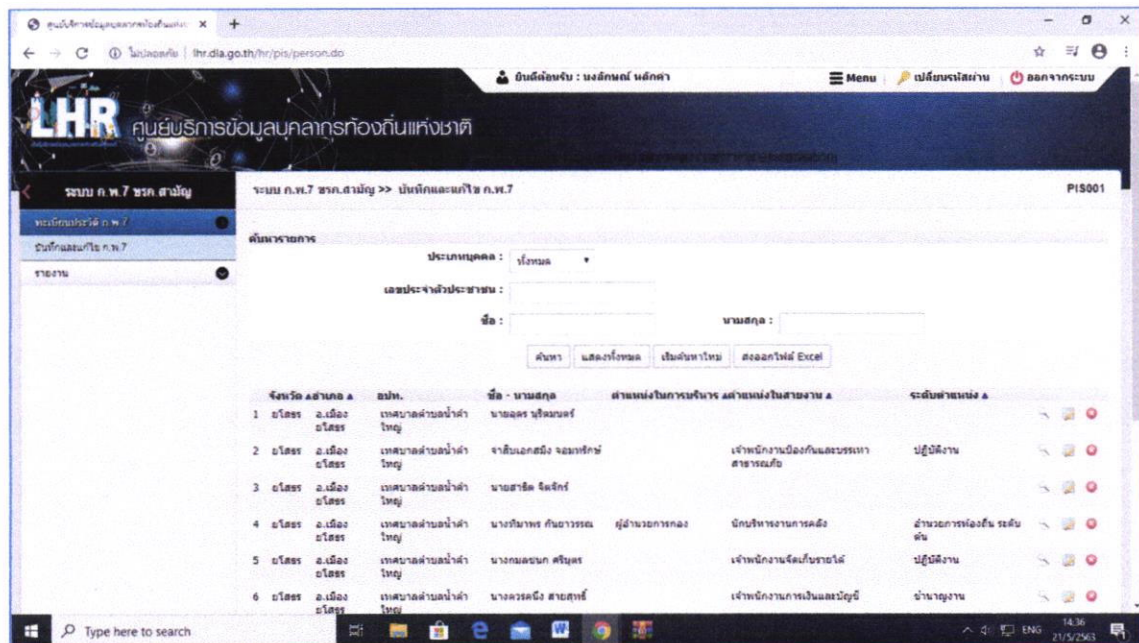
ศูนย์บริการข้อมูลบุคลากรท้องถิ่นแห่งชาติ ×

ไม่ปลอดภัย | lhr.dla.go.th/hr/pis/person.do

ยินดีต้อนรับ : นงลักษณ์ หลักคำ
Menu
เปลี่ยนรหัสผ่าน
ออกจากระบบ

LHR ศูนย์บริการข้อมูลบุคลากรท้องถิ่นแห่งชาติ

ระบบ ก.พ.7 ขรก.สามัญ

ทะเบียนประวัติ ก.พ.7
บันทึกและแก้ไข ก.พ.7
รายงาน

ระบบ ก.พ.7 ขรก.สามัญ >> บันทึกและแก้ไข ก.พ.7

PIS001

ค้นหารายการ

ประเภทบุคคล : ทั้งหมด

เลขประจำตัวประชาชน :

ชื่อ :

นามสกุล :

ค้นหา
แสดงทั้งหมด
เริ่มค้นหาใหม่
ส่งออกไฟล์ Excel

| | จังหวัด | อำเภอ | อปท. | ชื่อ - นามสกุล | ตำแหน่งในการบริหาร | ตำแหน่งในสายงาน | ระดับตำแหน่ง |
|---|---|---|---|---|---|---|---|
| 1 | ยโสธร | อ.เมืองยโสธร | เทศบาลตำบลน้ำคำใหญ่ | นายอุดร บุริหมนตรี | | | |
| 2 | ยโสธร | อ.เมืองยโสธร | เทศบาลตำบลน้ำคำใหญ่ | จ่าสิบเอกสมิง จอมหรักษ์ | | เจ้าพนักงานป้องกันและบรรเทาสาธารณภัย | ปฏิบัติงาน |
| 3 | ยโสธร | อ.เมืองยโสธร | เทศบาลตำบลน้ำคำใหญ่ | นายสาธิต จิตจักร์ | | | |
| 4 | ยโสธร | อ.เมืองยโสธร | เทศบาลตำบลน้ำคำใหญ่ | นางทิมาพร กันยาวรรณ | ผู้อำนวยการกอง | นักบริหารงานการคลัง | อำนวยการท้องถิ่น ระดับต้น |
| 5 | ยโสธร | อ.เมืองยโสธร | เทศบาลตำบลน้ำคำใหญ่ | นางกมลชนก ศรีบุตร | | เจ้าพนักงานจัดเก็บรายได้ | ปฏิบัติงาน |
| 6 | ยโสธร | อ.เมืองยโสธร | เทศบาลตำบลน้ำคำใหญ่ | นางดวงคนึง สายสุทธิ์ | | เจ้าพนักงานการเงินและบัญชี | ชำนาญงาน |

Type here to search

ENG 14:36 21/5/2563